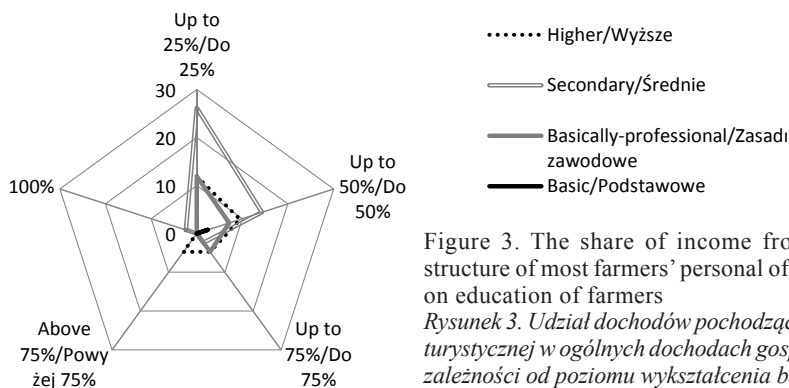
Up to 25%/Do 25%

30

20

10

0

Up to 50%/Do 50%

100%

Above 75%/Powyżej 75%

Up to 75%/Do 75%

Higher/Wyższe

Secondary/Średnie

Basically-professional/Zasadn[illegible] zawodowe

Basic/Podstawowe

Figure 3. The share of income fro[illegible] structure of most farmers' personal of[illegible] on education of farmers

Rysunek 3. Udział dochodów pochodzą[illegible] turystycznej w ogólnych dochodach gosp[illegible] zależności od poziomu wykształcenia b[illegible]